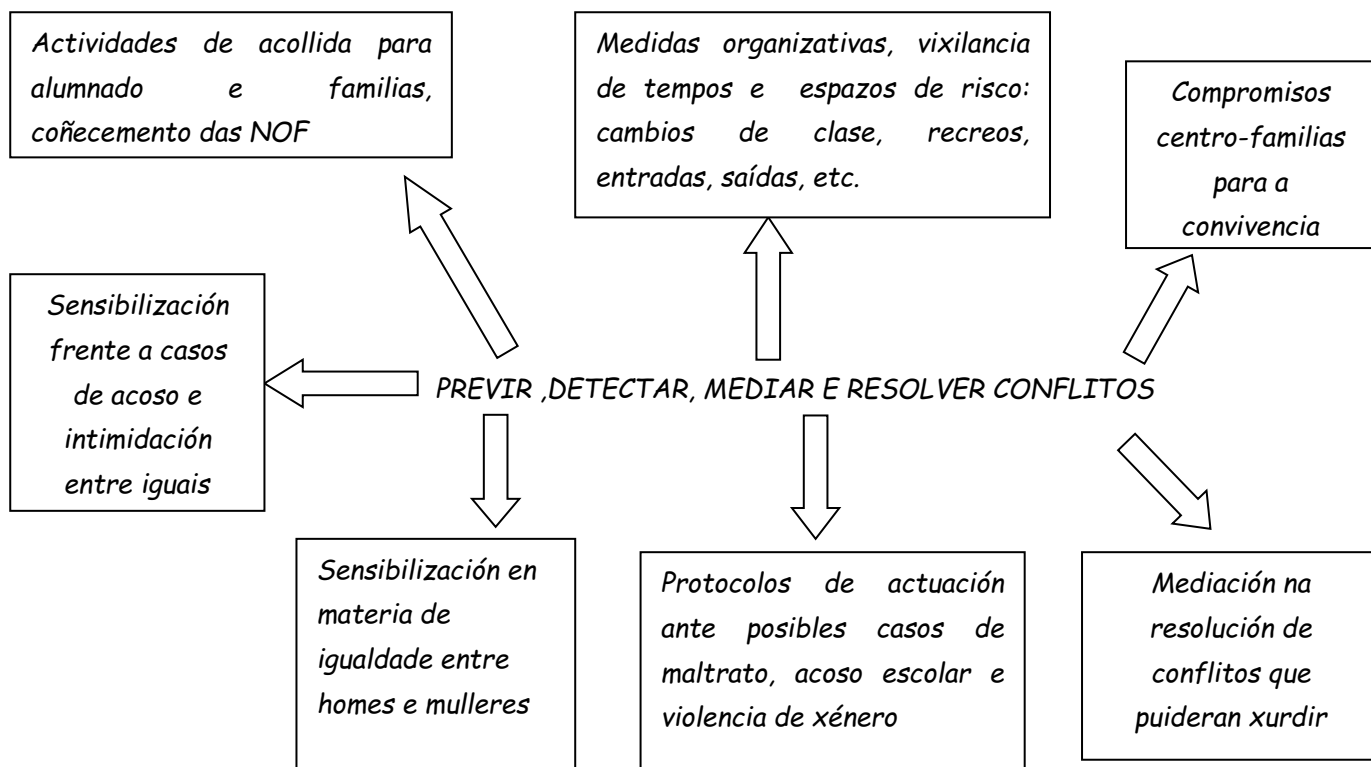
Actividades de acollida para alumnado e familias, coñecemento das NOF

Medidas organizativas, vixilancia de tempos e espazos de risco: cambios de clase, recreos, entradas, saídas, etc.

Compromisos centro-familias para a convivencia

Sensibilización frente a casos de acoso e intimidación entre iguais

PREVIR ,DETECTAR, MEDIAR E RESOLVER CONFLITOS

Sensibilización en materia de igualdade entre homes e mulleres

Protocolos de actuación ante posibles casos de maltrato, acoso escolar e violencia de xénero

Mediación na resolución de conflitos que puideran xurdir